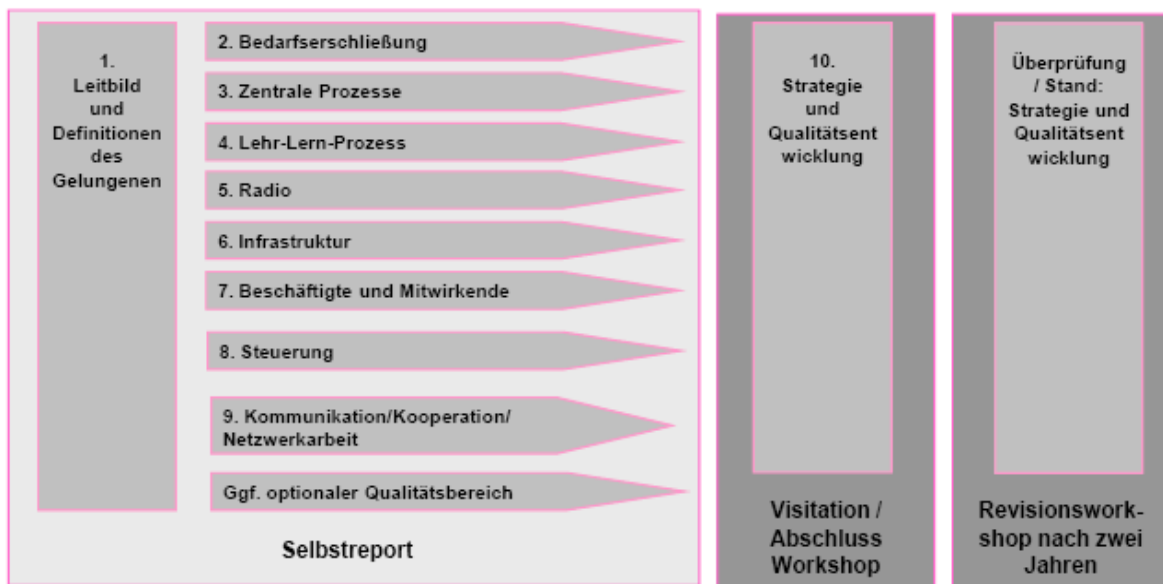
1.
Leitbild
und
Definitionen
des
Gelungenen

2. Bedarfserschließung

3. Zentrale Prozesse

4. Lehr-Lern-Prozess

5. Radio

6. Infrastruktur

7. Beschäftigte und Mitwirkende

8. Steuerung

9. Kommunikation/Kooperation/
Netzwerkarbeit

Ggf. optionaler Qualitätsbereich

Selbstreport

10.
Strategie
und
Qualitätsent
wicklung

Visitation /
Abschluss
Workshop

Überprüfung
/ Stand:
Strategie und
Qualitätsent
wicklung

Revisionswork-
shop nach zwei
Jahren